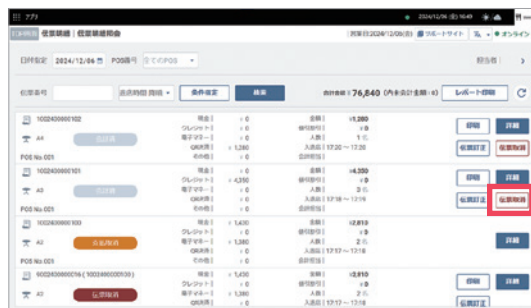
アプリ

伝票精算 | 伝票精算照会

日付指定 2024/12/06 POS番号 全てのPOS

伝票番号 表示時間 降順 条件設定 検索

合計金額：76,840 (内未会計金額：0) レポート印刷

1002400000102
A4
現金 ¥0
クレジット ¥0
電子マネー ¥0
QR決済 ¥1,280
その他 ¥0
金額 ¥1,280
値引割引 ¥0
人数 1名
入退店 17:20 ~ 17:20
POS No.001
印刷 詳細
伝票訂正 伝票取消

1002400000101
A3
現金 ¥0
クレジット ¥4,350
電子マネー ¥0
QR決済 ¥0
その他 ¥0
金額 ¥4,350
値引割引 ¥0
人数 3名
入退店 17:18 ~ 17:18
POS No.001
印刷 詳細
伝票訂正 伝票取消

1002400000100
A2 取消
現金 ¥1,430
クレジット ¥0
電子マネー ¥0
QR決済 ¥1,480
その他 ¥0
金額 ¥2,910
値引割引 ¥0
人数 2名
入退店 17:16 ~ 17:16
POS No.001
詳細

9002400000016 ( 1002400000100 )
A2 伝票取消
現金 ¥1,430
クレジット ¥0
電子マネー ¥0
QR決済 ¥1,480
金額 ¥2,910
値引割引 ¥0
人数 2名
入退店 17:17 ~ 17:16
印刷 詳細
伝票訂正